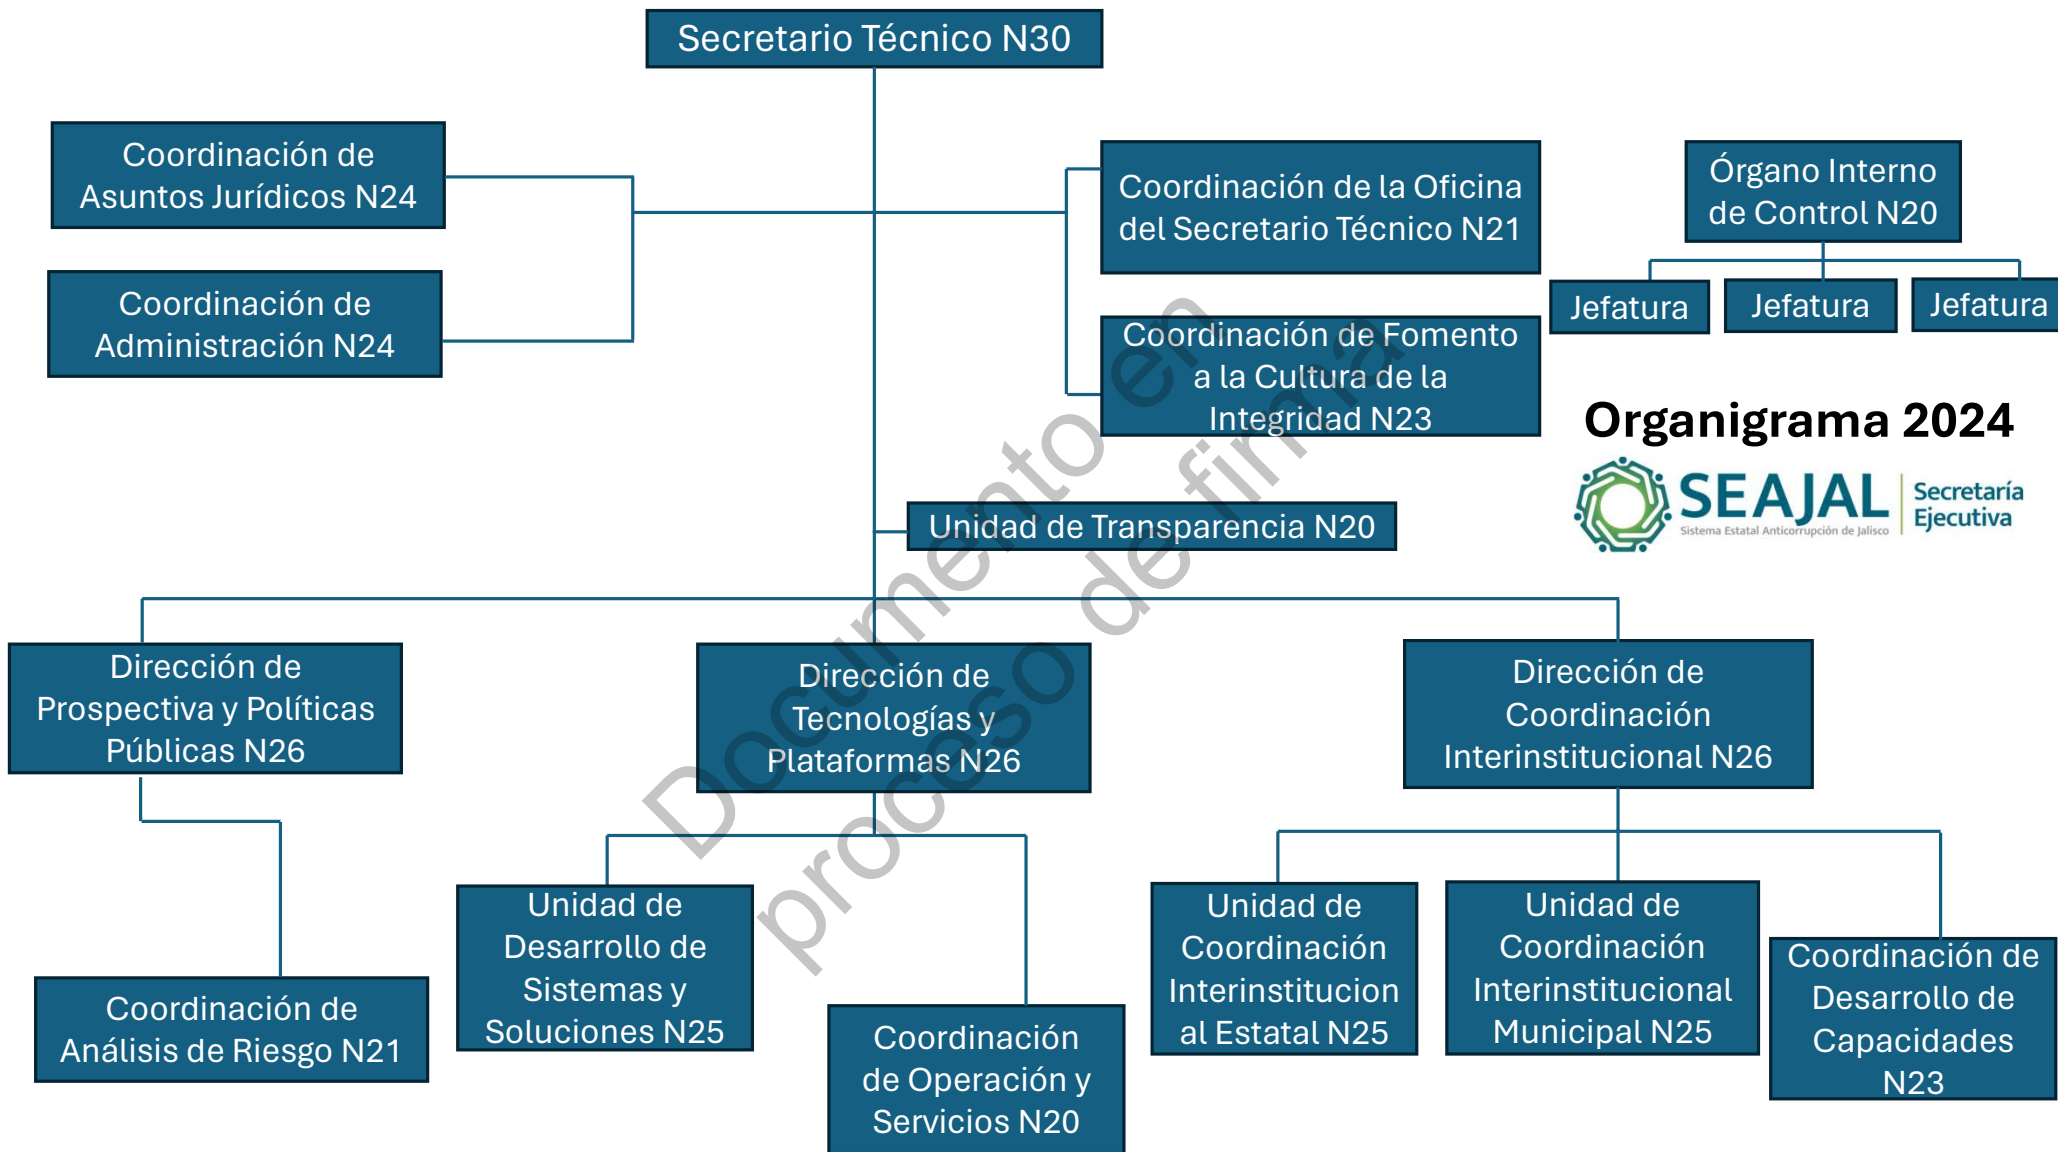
Secretario Técnico N30

Coordinación de Asuntos Jurídicos N24

Coordinación de Administración N24

Coordinación de la Oficina del Secretario Técnico N21

Coordinación de Fomento a la Cultura de la Integridad N23

Órgano Interno de Control N20

Jefatura

Jefatura

Jefatura

Organigrama 2024

SEAJAL
Sistema Estatal Anticorrupción de Jalisco
Secretaría Ejecutiva

Unidad de Transparencia N20

Dirección de Prospectiva y Políticas Públicas N26

Dirección de Tecnologías y Plataformas N26

Dirección de Coordinación Interinstitucional N26

Coordinación de Análisis de Riesgo N21

Unidad de Desarrollo de Sistemas y Soluciones N25

Coordinación de Operación y Servicios N20

Unidad de Coordinación Interinstitucional Estatal N25

Unidad de Coordinación Interinstitucional Municipal N25

Coordinación de Desarrollo de Capacidades N23

Documento en proceso de firma